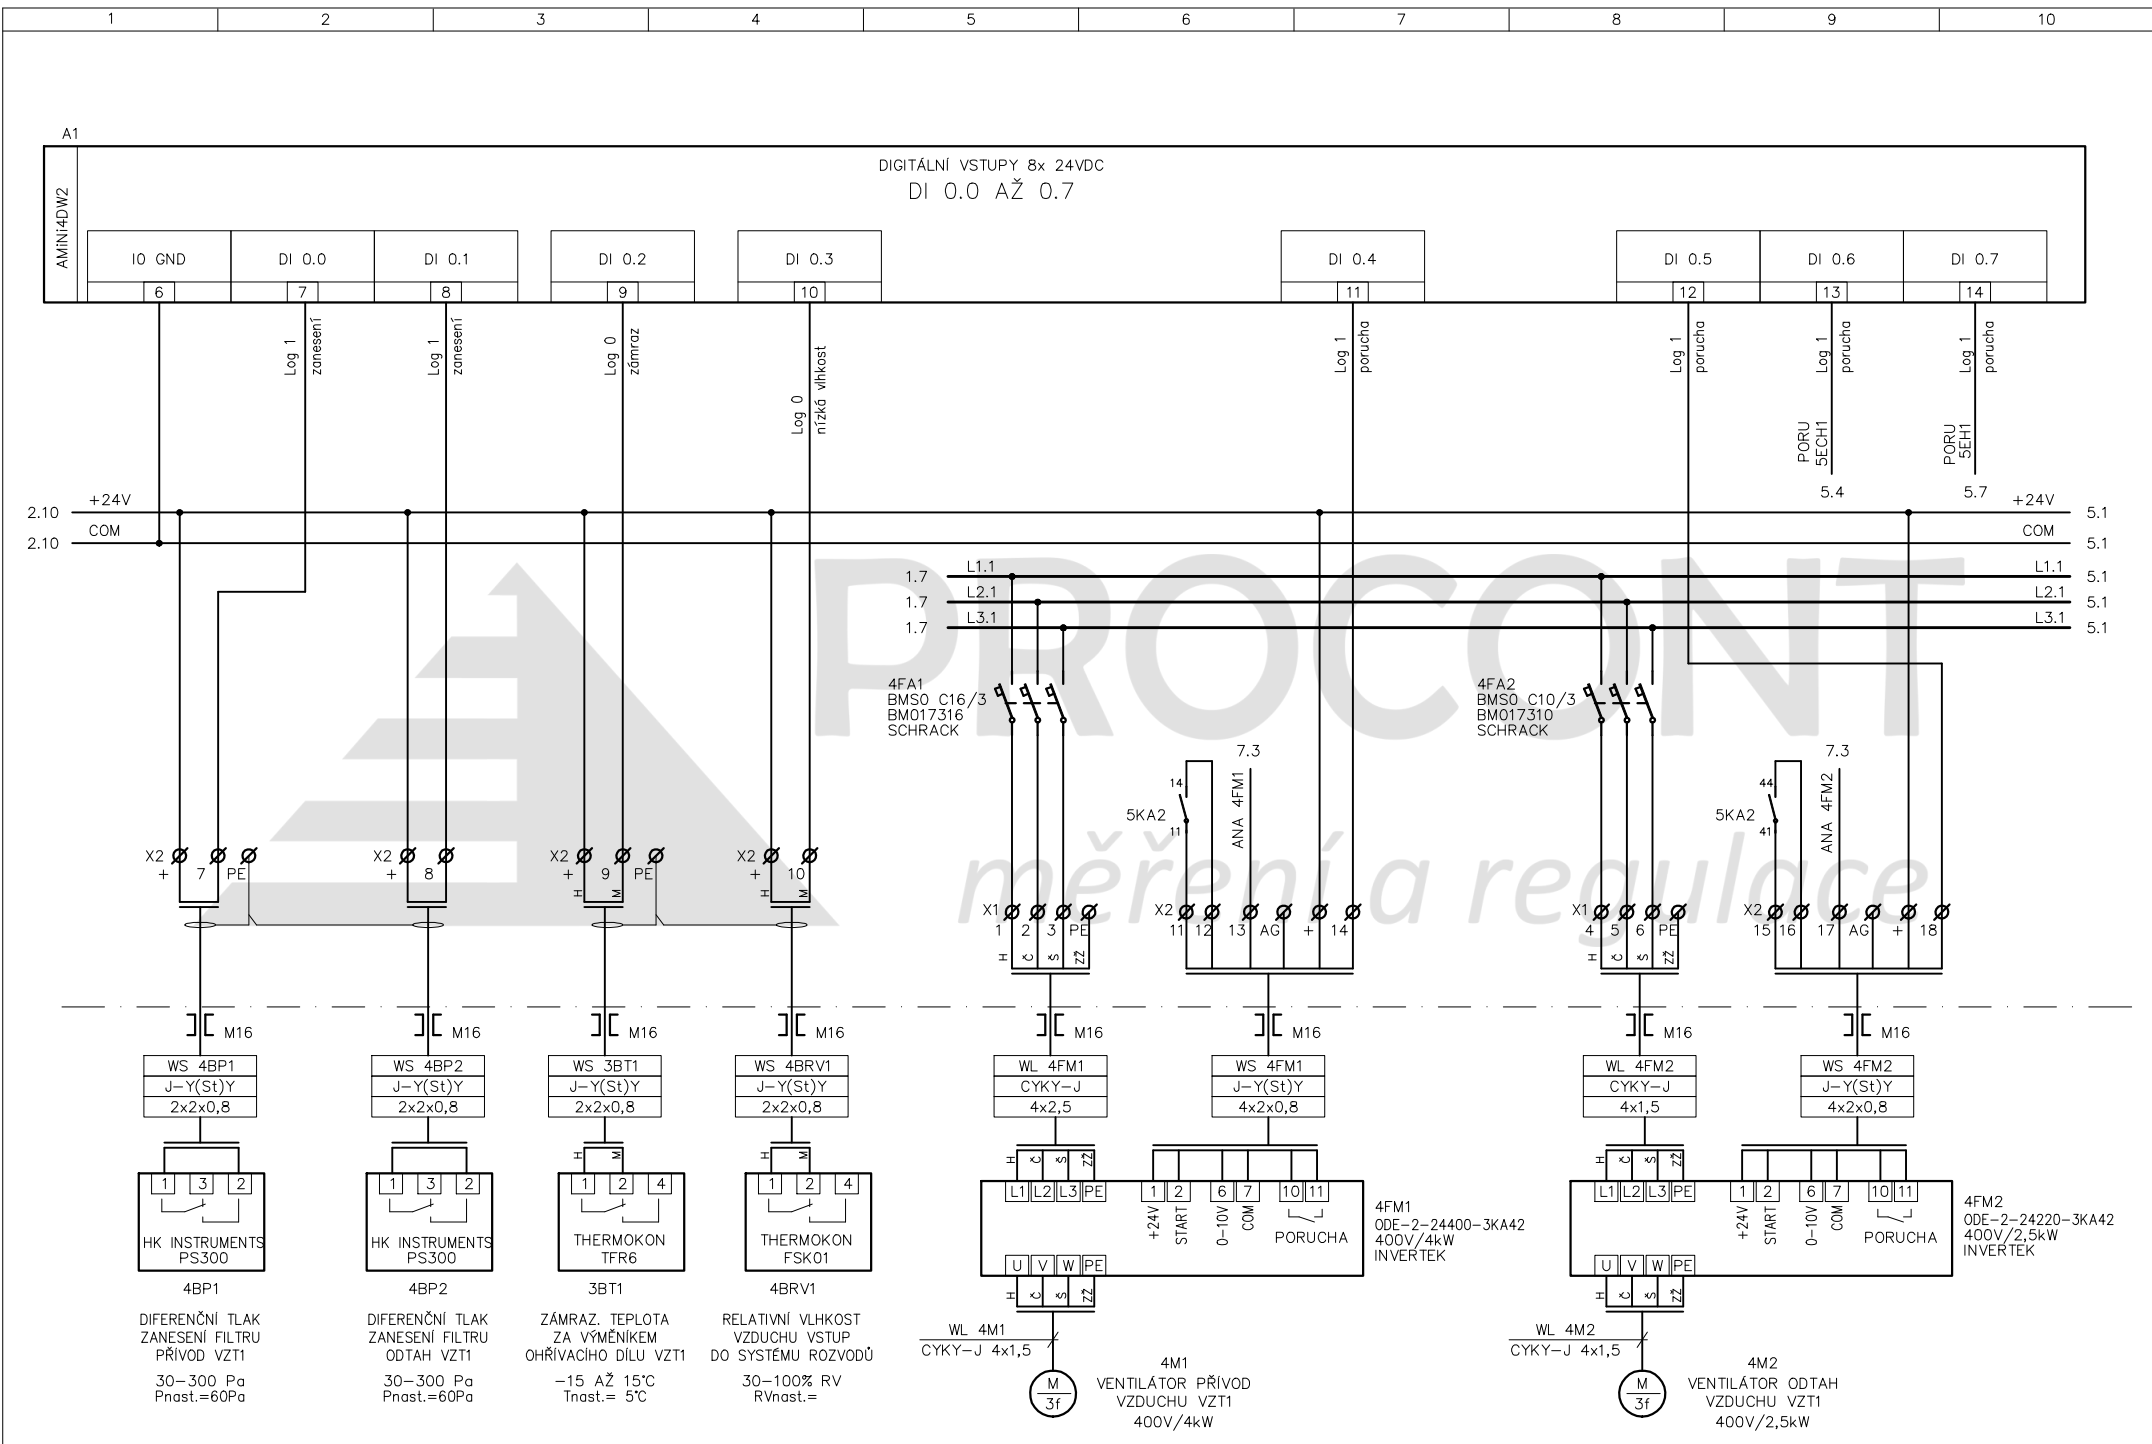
1 2 3 4 5 6 7 8 9 10

A1

AMiNi4DW2

DIGITÁLNÍ VSTUPY 8x 24VDC
DI 0.0 AŽ 0.7

| IO GND | DI 0.0 | DI 0.1 | DI 0.2 | DI 0.3 | DI 0.4 | DI 0.5 | DI 0.6 | DI 0.7 |
|---|---|---|---|---|---|---|---|---|
| 6 | 7 | 8 | 9 | 10 | 11 | 12 | 13 | 14 |

Log 1 zanesení
Log 1 zanesení
Log 0 zámraz
Log 0 nízká vlhkost
Log 1 porucha
Log 1 porucha
Log 1 porucha
Log 1 porucha

PORU 5ECH1
PORU 5EH1
5.4
5.7

2.10 +24V
2.10 COM
+24V 5.1
COM 5.1
1.7 L1.1
1.7 L2.1
1.7 L3.1
L1.1 5.1
L2.1 5.1
L3.1 5.1

PROCONT
měření a regulace

4FA1
BMS0 C16/3
BM017316
SCHRACK

4FA2
BMS0 C10/3
BM017310
SCHRACK

7.3
14
5KA2
11
ANA 4FM1

7.3
44
5KA2
41
ANA 4FM2

X2 + 7 PE
X2 + 8
X2 9 PE H M
X2 + 10 H M
X1 1 2 3 PE H Č Š ZŽ
X2 11 12 13 AG + 14
X1 4 5 6 PE H Č Š ZŽ
X2 15 16 17 AG + 18

M16
WS 4BP1
J-Y(St)Y
2x2x0,8

M16
WS 4BP2
J-Y(St)Y
2x2x0,8

M16
WS 3BT1
J-Y(St)Y
2x2x0,8

M16
WS 4BRV1
J-Y(St)Y
2x2x0,8

M16
WL 4FM1
CYKY-J
4x2,5

M16
WS 4FM1
J-Y(St)Y
4x2x0,8

M16
WL 4FM2
CYKY-J
4x1,5

M16
WS 4FM2
J-Y(St)Y
4x2x0,8

1 3 2
HK INSTRUMENTS
PS300
4BP1
DIFERENČNÍ TLAK
ZANESENÍ FILTRU
PŘÍVOD VZT1
30–300 Pa
Pnast.=60Pa

1 3 2
HK INSTRUMENTS
PS300
4BP2
DIFERENČNÍ TLAK
ZANESENÍ FILTRU
ODTAH VZT1
30–300 Pa
Pnast.=60Pa

H M
1 2 4
THERMOKON
TFR6
3BT1
ZÁMRAZ. TEPLOTA
ZA VÝMĚNÍKEM
OHŘÍVACÍHO DÍLU VZT1
–15 AŽ 15°C
Tnast.= 5°C

H M
1 2 4
THERMOKON
FSK01
4BRV1
RELATIVNÍ VLHKOST
VZDUCHU VSTUP
DO SYSTÉMU ROZVODŮ
30–100% RV
RVnast.=

H Č Š ZŽ
L1 L2 L3 PE
1 2 6 7 10 11
+24V START 0–10V COM
PORUCHA
U V W PE
H Č Š ZŽ
4FM1
ODE-2-24400-3KA42
400V/4kW
INVERTEK

WL 4M1
CYKY-J 4x1,5
M 3f
4M1
VENTILÁTOR PŘÍVOD
VZDUCHU VZT1
400V/4kW

H Č Š ZŽ
L1 L2 L3 PE
1 2 6 7 10 11
+24V START 0–10V COM
PORUCHA
U V W PE
H Č Š ZŽ
4FM2
ODE-2-24220-3KA42
400V/2,5kW
INVERTEK

WL 4M2
CYKY-J 4x1,5
M 3f
4M2
VENTILÁTOR ODTAH
VZDUCHU VZT1
400V/2,5kW